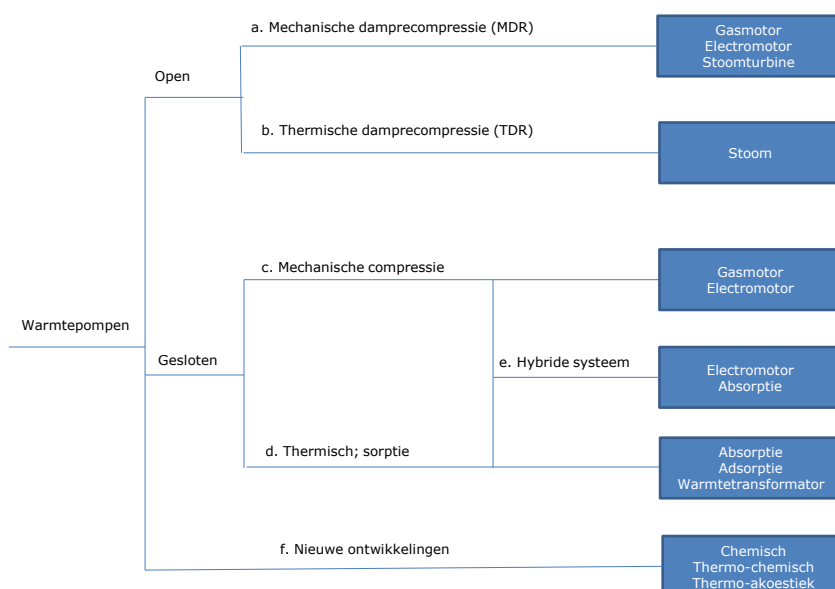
Warmtepompen

Open

a. Mechanische damprecompressie (MDR)

Gasmotor
Electromotor
Stoomturbine

b. Thermische damprecompressie (TDR)

Stoom

Gesloten

c. Mechanische compressie

Gasmotor
Electromotor

e. Hybride systeem

Electromotor
Absorptie

d. Thermisch; sorptie

Absorptie
Adsorptie
Warmtetransformator

f. Nieuwe ontwikkelingen

Chemisch
Thermo-chemisch
Thermo-akoestiek